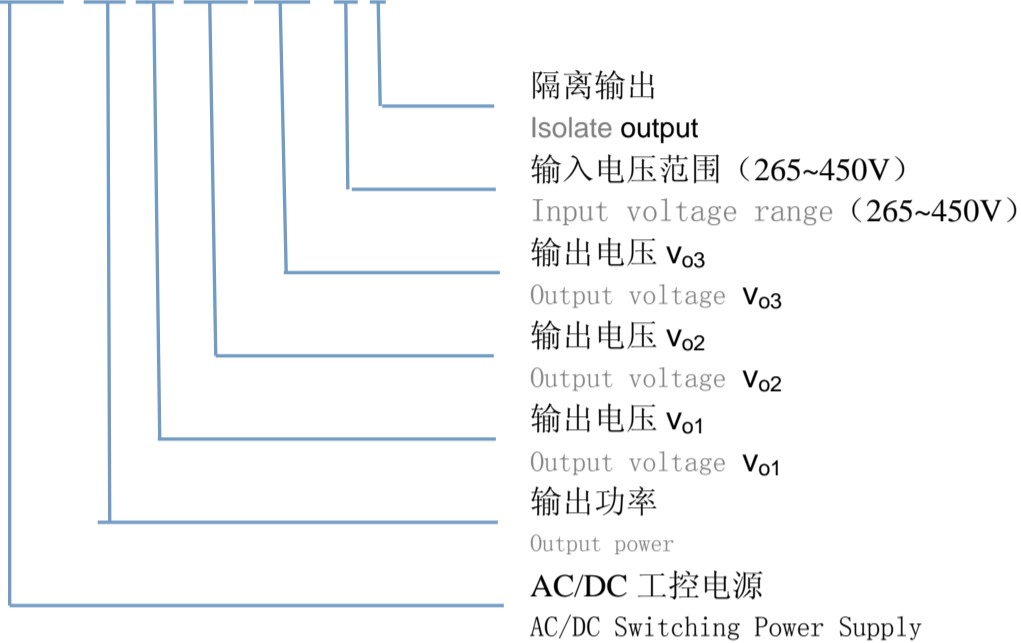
隔离输出
Isolate output
输入电压范围（265~450V）
Input voltage range（265~450V）
输出电压 $V_{o3}$
Output voltage $V_{o3}$
输出电压 $V_{o2}$
Output voltage $V_{o2}$
输出电压 $V_{o1}$
Output voltage $V_{o1}$
输出功率
Output power
AC/DC 工控电源
AC/DC Switching Power Supply